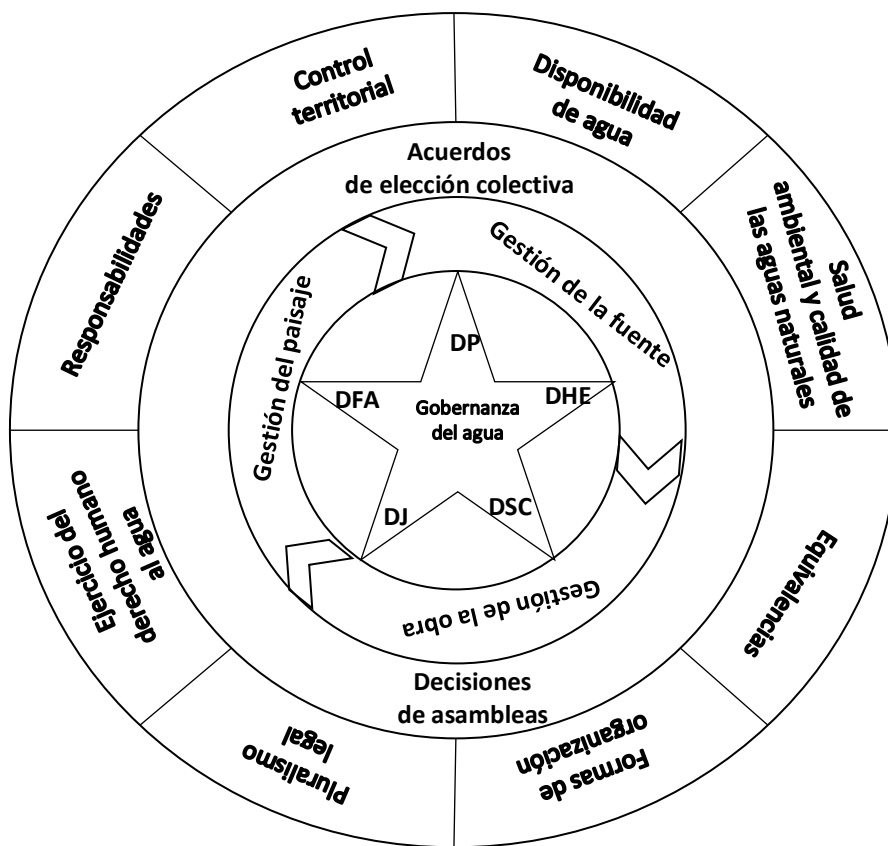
Control territorial

Disponibilidad de agua

Salud ambiental y calidad de las aguas naturales

Equivalencias

Formas de organización

Pluralismo legal

Ejercicio del derecho humano al agua

Responsabilidades

Acuerdos de elección colectiva

Decisiones de asambleas

Gestión de la fuente

Gestión de la obra

Gestión del paisaje

DP

DHE

DSC

DJ

DFA

Gobernanza del agua